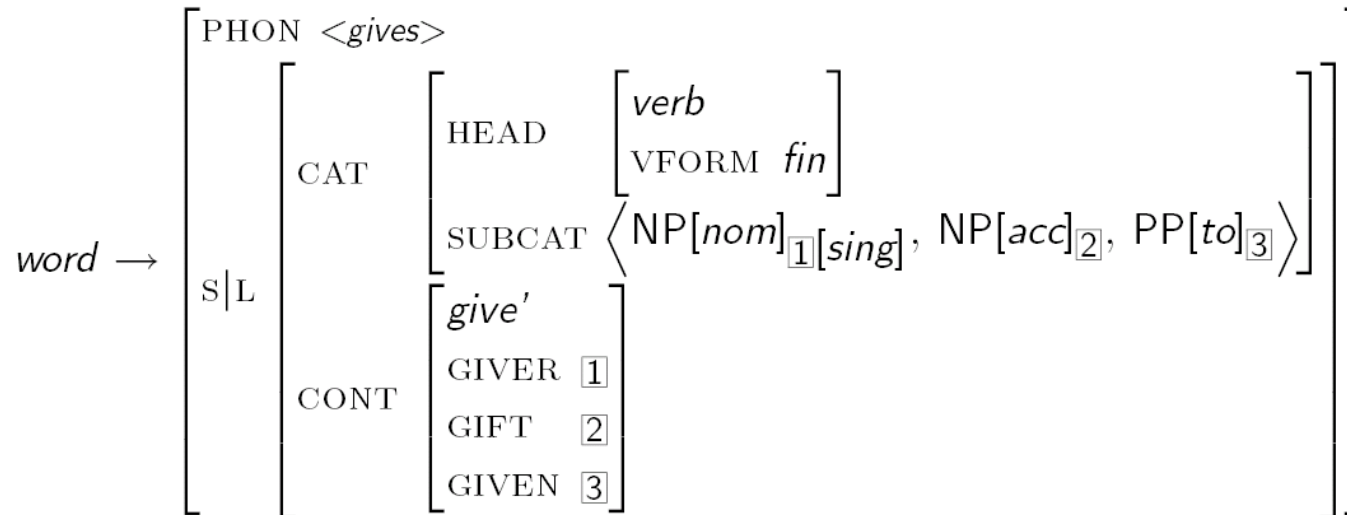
$word \rightarrow \begin{bmatrix} \text{PHON} \ <\textit{gives}> \\ \text{S}|\text{L} \begin{bmatrix} \text{CAT} \begin{bmatrix} \text{HEAD} \begin{bmatrix} \textit{verb} \\ \text{VFORM} \ \textit{fin} \end{bmatrix} \\ \text{SUBCAT} \left\langle \text{NP}[\textit{nom}]_{\boxed{1}[\textit{sing}]}, \ \text{NP}[\textit{acc}]_{\boxed{2}}, \ \text{PP}[\textit{to}]_{\boxed{3}} \right\rangle \end{bmatrix} \\ \text{CONT} \begin{bmatrix} \textit{give'} \\ \text{GIVER} \ \boxed{1} \\ \text{GIFT} \ \boxed{2} \\ \text{GIVEN} \ \boxed{3} \end{bmatrix} \end{bmatrix} \end{bmatrix}$